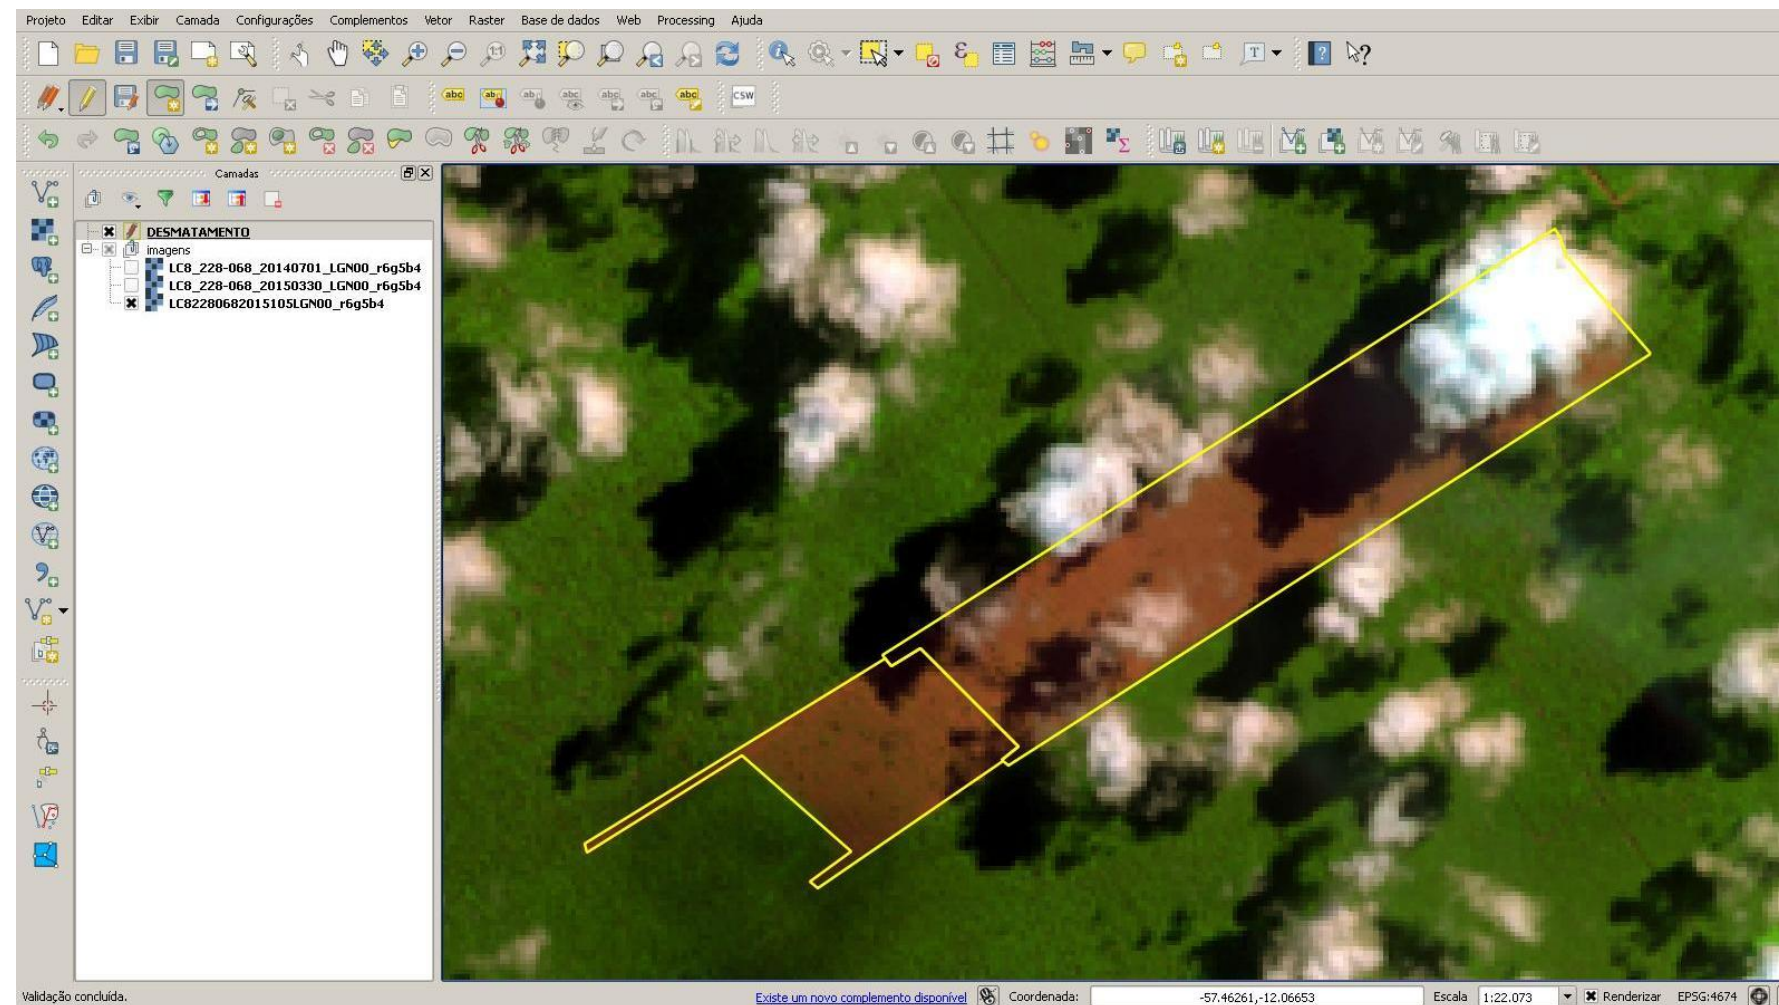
Projeto Editar Exibir Camada Configurações Complementos Vetor Raster Base de dados Web Processing Ajuda

abc csw

Camadas

DESMATAMENTO
imagens
LC8_228-068_20140701_LGN00_r6g5b4
LC8_228-068_20150330_LGN00_r6g5b4
LC82280682015105LGN00_r6g5b4

Validação concluída.

Existe um novo complemento disponível Coordenada: -57.46261,-12.06653 Escala 1:22.073 Renderizar EPSG:4674